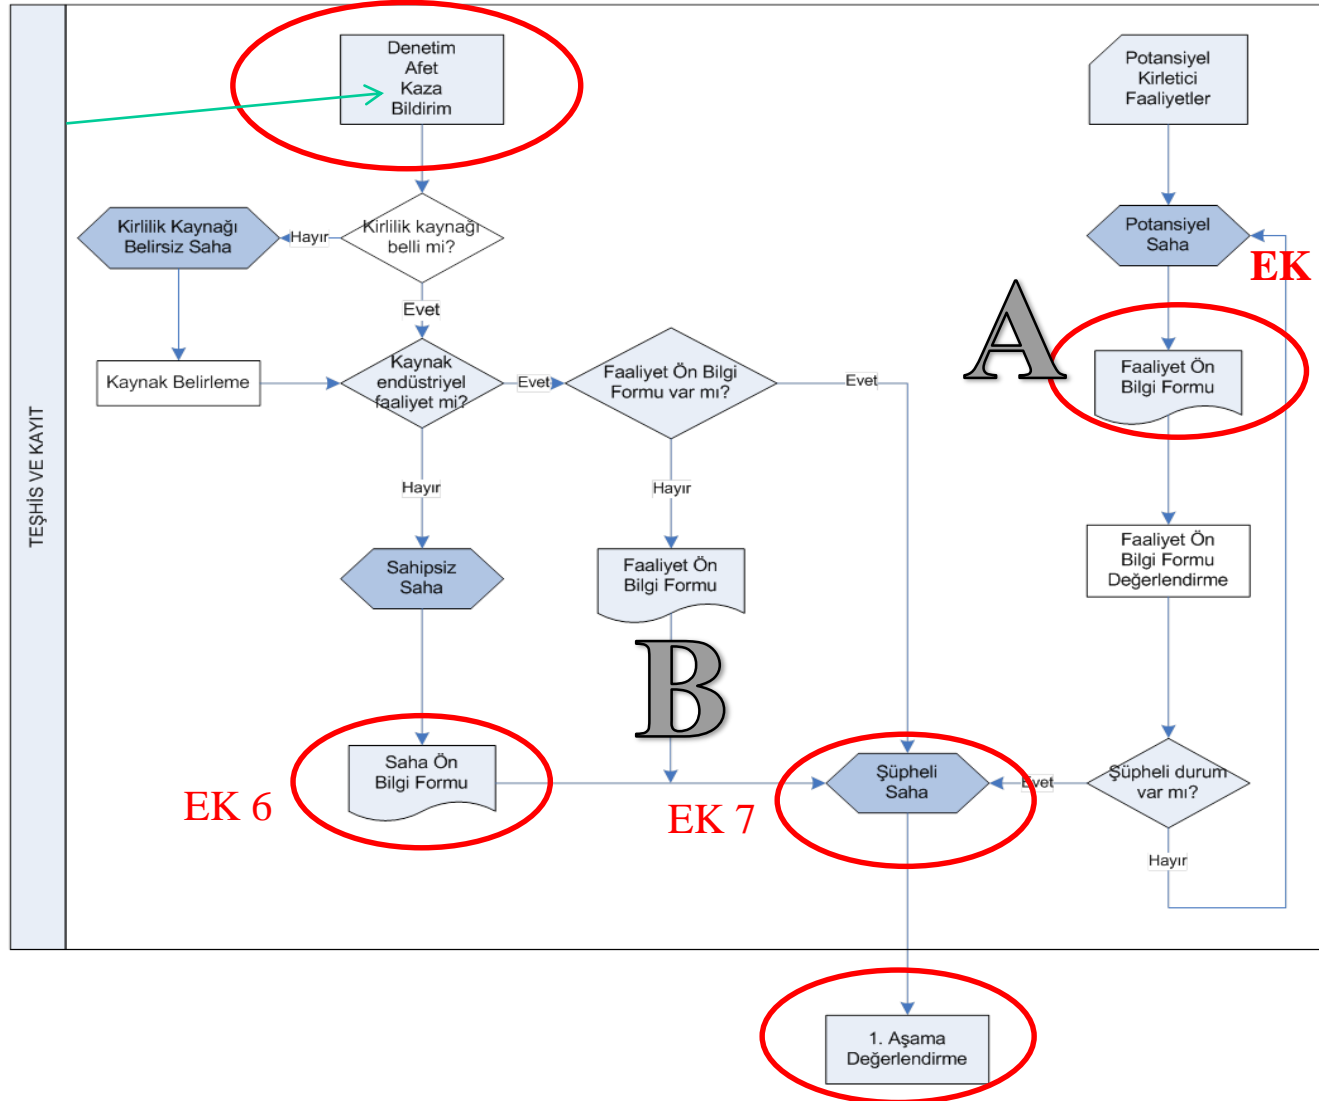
TEŞHİS VE KAYIT

Denetim
Afet
Kaza
Bildirim

Potansiyel
Kirletici
Faaliyetler

Kirlilik Kaynağı
Belirsiz Saha

Hayır

Kirlilik kaynağı
belli mi?

Potansiyel
Saha

EK

Evet

A

Kaynak Belirleme

Kaynak
endüstriyel
faaliyet mi?

Evet

Faaliyet Ön Bilgi
Formu var mı?

Evet

Faaliyet Ön
Bilgi Formu

Hayır

Hayır

Sahipsiz
Saha

Faaliyet Ön
Bilgi Formu

Faaliyet Ön
Bilgi Formu
Değerlendirme

B

Saha Ön
Bilgi Formu

EK 6

EK 7

Şüpheli
Saha

Evet

Şüpheli durum
var mı?

Hayır

1. Aşama
Değerlendirme